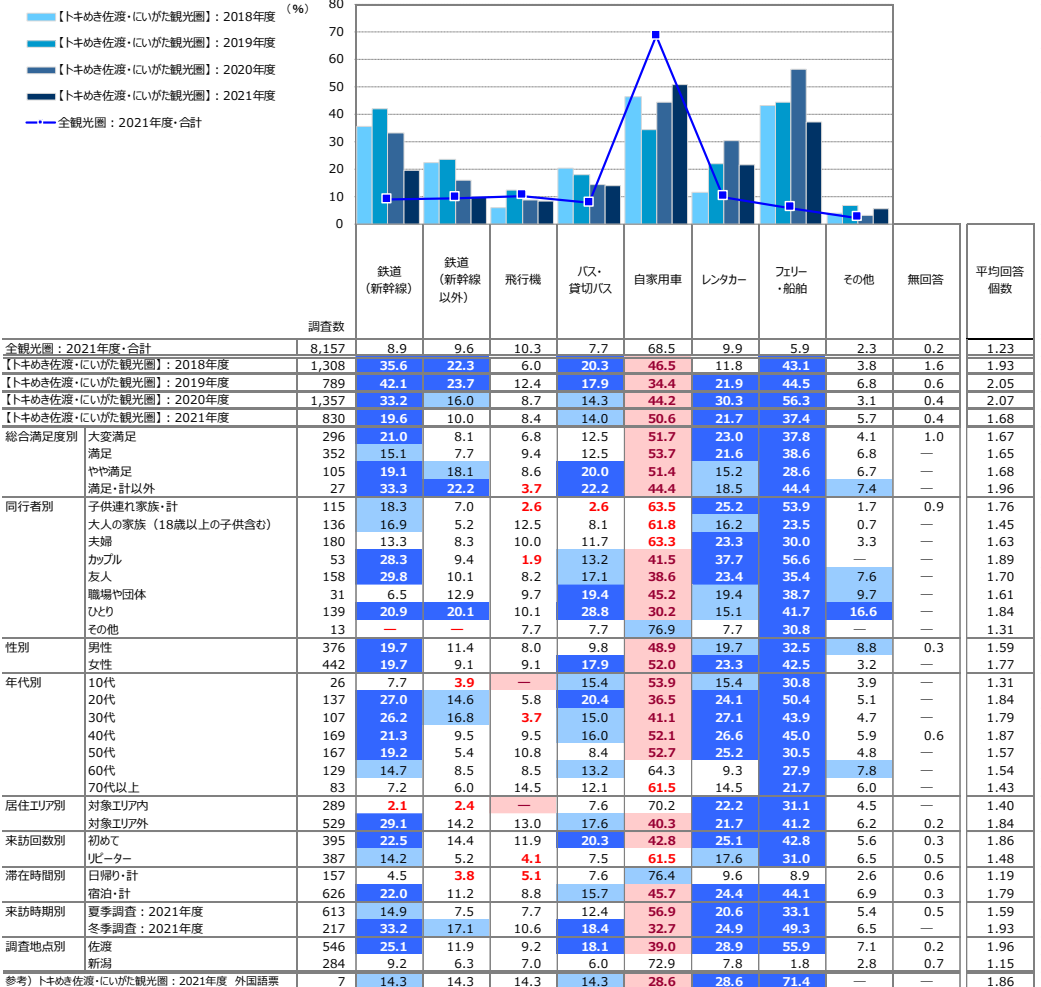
【トキめき佐渡・にいがた観光圏】：2018年度
【トキめき佐渡・にいがた観光圏】：2019年度
【トキめき佐渡・にいがた観光圏】：2020年度
【トキめき佐渡・にいがた観光圏】：2021年度
全観光圏：2021年度・合計

（%）
80
70
60
50
40
30
20
10
0

| | | 調査数 | 鉄道（新幹線） | 鉄道（新幹線以外） | 飛行機 | バス・貸切バス | 自家用車 | レンタカー | フェリー・船舶 | その他 | 無回答 | 平均回答個数 |
|---|---|---|---|---|---|---|---|---|---|---|---|---|
| 全観光圏：2021年度・合計 | | 8,157 | 8.9 | 9.6 | 10.3 | 7.7 | 68.5 | 9.9 | 5.9 | 2.3 | 0.2 | 1.23 |
| 【トキめき佐渡・にいがた観光圏】：2018年度 | | 1,308 | 35.6 | 22.3 | 6.0 | 20.3 | 46.5 | 11.8 | 43.1 | 3.8 | 1.6 | 1.93 |
| 【トキめき佐渡・にいがた観光圏】：2019年度 | | 789 | 42.1 | 23.7 | 12.4 | 17.9 | 34.4 | 21.9 | 44.5 | 6.8 | 0.6 | 2.05 |
| 【トキめき佐渡・にいがた観光圏】：2020年度 | | 1,357 | 33.2 | 16.0 | 8.7 | 14.3 | 44.2 | 30.3 | 56.3 | 3.1 | 0.4 | 2.07 |
| 【トキめき佐渡・にいがた観光圏】：2021年度 | | 830 | 19.6 | 10.0 | 8.4 | 14.0 | 50.6 | 21.7 | 37.4 | 5.7 | 0.4 | 1.68 |
| 総合満足度別 | 大変満足 | 296 | 21.0 | 8.1 | 6.8 | 12.5 | 51.7 | 23.0 | 37.8 | 4.1 | 1.0 | 1.67 |
| | 満足 | 352 | 15.1 | 7.7 | 9.4 | 12.5 | 53.7 | 21.6 | 38.6 | 6.8 | — | 1.65 |
| | やや満足 | 105 | 19.1 | 18.1 | 8.6 | 20.0 | 51.4 | 15.2 | 28.6 | 6.7 | — | 1.68 |
| | 満足・計以外 | 27 | 33.3 | 22.2 | 3.7 | 22.2 | 44.4 | 18.5 | 44.4 | 7.4 | — | 1.96 |
| 同行者別 | 子供連れ家族・計 | 115 | 18.3 | 7.0 | 2.6 | 2.6 | 63.5 | 25.2 | 53.9 | 1.7 | 0.9 | 1.76 |
| | 大人の家族（18歳以上の子供含む） | 136 | 16.9 | 5.2 | 12.5 | 8.1 | 61.8 | 16.2 | 23.5 | 0.7 | — | 1.45 |
| | 夫婦 | 180 | 13.3 | 8.3 | 10.0 | 11.7 | 63.3 | 23.3 | 30.0 | 3.3 | — | 1.63 |
| | カップル | 53 | 28.3 | 9.4 | 1.9 | 13.2 | 41.5 | 37.7 | 56.6 | — | — | 1.89 |
| | 友人 | 158 | 29.8 | 10.1 | 8.2 | 17.1 | 38.6 | 23.4 | 35.4 | 7.6 | — | 1.70 |
| | 職場や団体 | 31 | 6.5 | 12.9 | 9.7 | 19.4 | 45.2 | 19.4 | 38.7 | 9.7 | — | 1.61 |
| | ひとり | 139 | 20.9 | 20.1 | 10.1 | 28.8 | 30.2 | 15.1 | 41.7 | 16.6 | — | 1.84 |
| | その他 | 13 | — | — | 7.7 | 7.7 | 76.9 | 7.7 | 30.8 | — | — | 1.31 |
| 性別 | 男性 | 376 | 19.7 | 11.4 | 8.0 | 9.8 | 48.9 | 19.7 | 32.5 | 8.8 | 0.3 | 1.59 |
| | 女性 | 442 | 19.7 | 9.1 | 9.1 | 17.9 | 52.0 | 23.3 | 42.5 | 3.2 | — | 1.77 |
| 年代別 | 10代 | 26 | 7.7 | 3.9 | — | 15.4 | 53.9 | 15.4 | 30.8 | 3.9 | — | 1.31 |
| | 20代 | 137 | 27.0 | 14.6 | 5.8 | 20.4 | 36.5 | 24.1 | 50.4 | 5.1 | — | 1.84 |
| | 30代 | 107 | 26.2 | 16.8 | 3.7 | 15.0 | 41.1 | 27.1 | 43.9 | 4.7 | — | 1.79 |
| | 40代 | 169 | 21.3 | 9.5 | 9.5 | 16.0 | 52.1 | 26.6 | 45.0 | 5.9 | 0.6 | 1.87 |
| | 50代 | 167 | 19.2 | 5.4 | 10.8 | 8.4 | 52.7 | 25.2 | 30.5 | 4.8 | — | 1.57 |
| | 60代 | 129 | 14.7 | 8.5 | 8.5 | 13.2 | 64.3 | 9.3 | 27.9 | 7.8 | — | 1.54 |
| | 70代以上 | 83 | 7.2 | 6.0 | 14.5 | 12.1 | 61.5 | 14.5 | 21.7 | 6.0 | — | 1.43 |
| 居住エリア別 | 対象エリア内 | 289 | 2.1 | 2.4 | — | 7.6 | 70.2 | 22.2 | 31.1 | 4.5 | — | 1.40 |
| | 対象エリア外 | 529 | 29.1 | 14.2 | 13.0 | 17.6 | 40.3 | 21.7 | 41.2 | 6.2 | 0.2 | 1.84 |
| 来訪回数別 | 初めて | 395 | 22.5 | 14.4 | 11.9 | 20.3 | 42.8 | 25.1 | 42.8 | 5.6 | 0.3 | 1.86 |
| | リピーター | 387 | 14.2 | 5.2 | 4.1 | 7.5 | 61.5 | 17.6 | 31.0 | 6.5 | 0.5 | 1.48 |
| 滞在時間別 | 日帰り・計 | 157 | 4.5 | 3.8 | 5.1 | 7.6 | 76.4 | 9.6 | 8.9 | 2.6 | 0.6 | 1.19 |
| | 宿泊・計 | 626 | 22.0 | 11.2 | 8.8 | 15.7 | 45.7 | 24.4 | 44.1 | 6.9 | 0.3 | 1.79 |
| 来訪時期別 | 夏季調査：2021年度 | 613 | 14.9 | 7.5 | 7.7 | 12.4 | 56.9 | 20.6 | 33.1 | 5.4 | 0.5 | 1.59 |
| | 冬季調査：2021年度 | 217 | 33.2 | 17.1 | 10.6 | 18.4 | 32.7 | 24.9 | 49.3 | 6.5 | — | 1.93 |
| 調査地点別 | 佐渡 | 546 | 25.1 | 11.9 | 9.2 | 18.1 | 39.0 | 28.9 | 55.9 | 7.1 | 0.2 | 1.96 |
| | 新潟 | 284 | 9.2 | 6.3 | 7.0 | 6.0 | 72.9 | 7.8 | 1.8 | 2.8 | 0.7 | 1.15 |
| 参考）トキめき佐渡・にいがた観光圏：2021年度 外国語票 | | 7 | 14.3 | 14.3 | 14.3 | 14.3 | 28.6 | 28.6 | 71.4 | — | — | 1.86 |